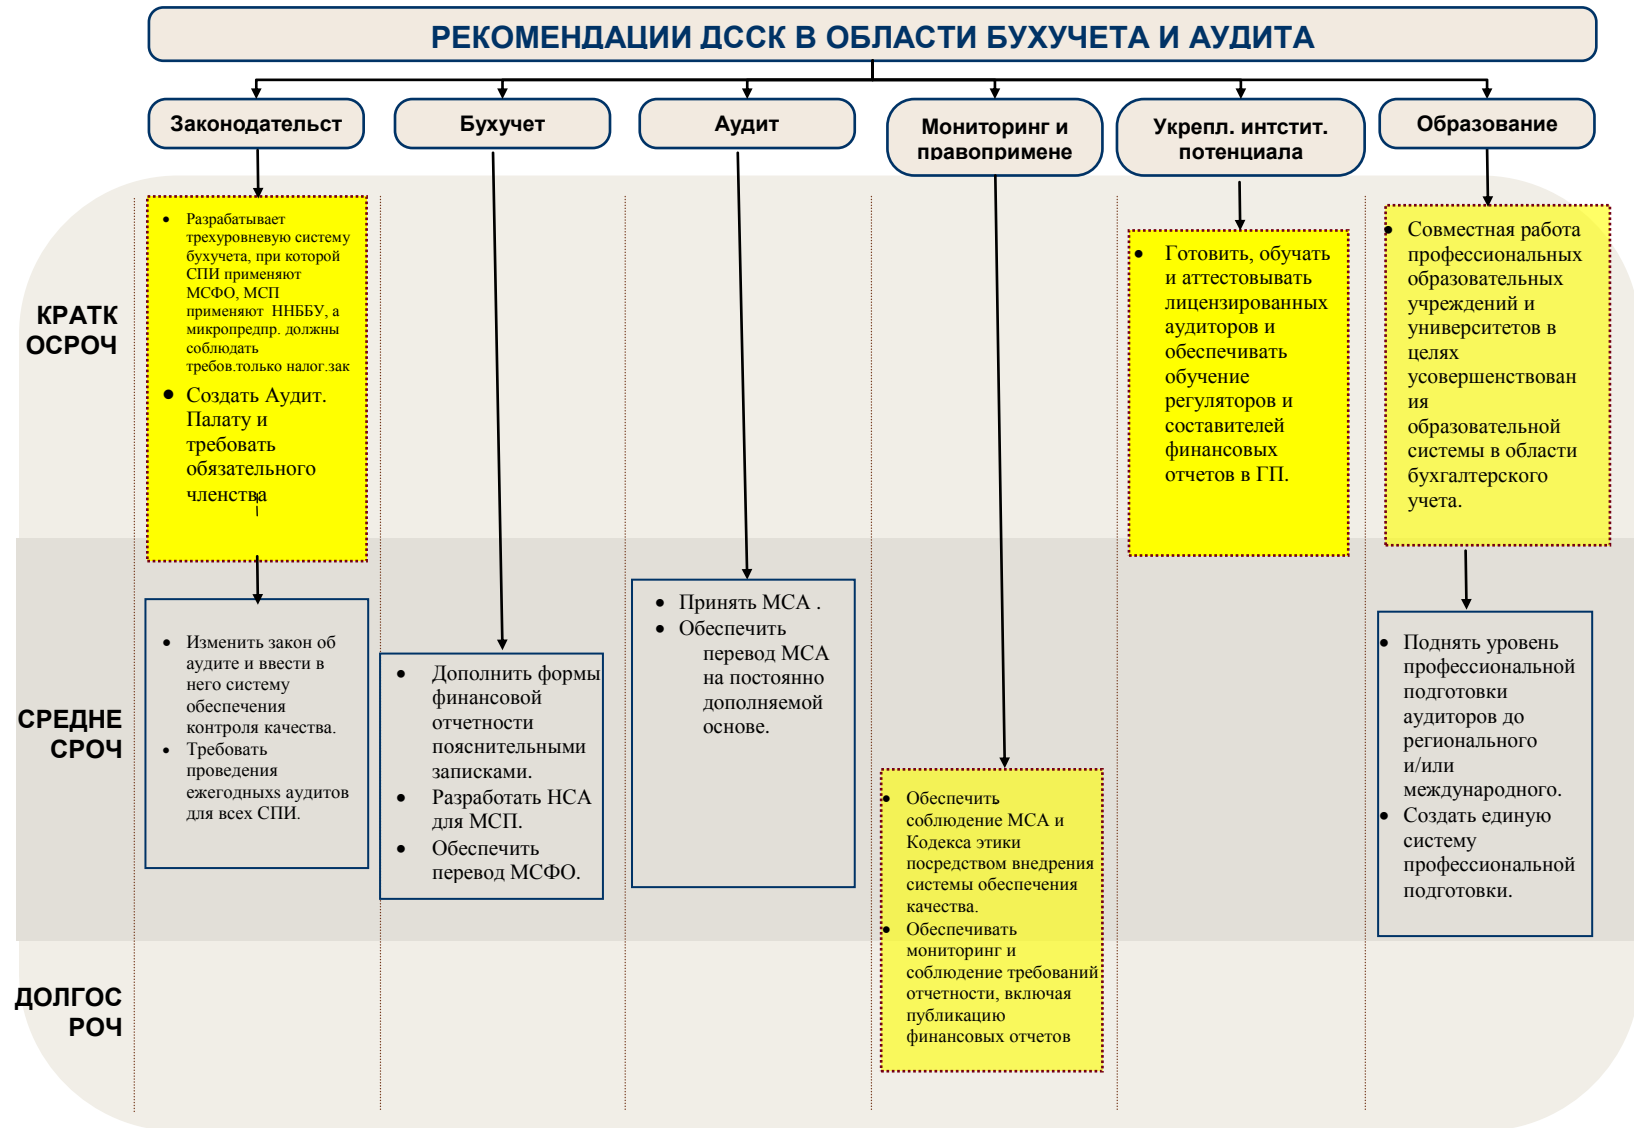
РЕКОМЕНДАЦИИ ДССК В ОБЛАСТИ БУХУЧЕТА И АУДИТА

Законодательст

Бухучет

Аудит

Мониторинг и правопримене

Укрепл. интстит. потенциала

Образование

КРАТК ОСРОЧ

• Разрабатывает трехуровневую систему бухучета, при которой СПИ применяют МСФО, МСП применяют ННБУ, а микропредпр. должны соблюдать требов.только налог.зак

• Создать Аудит. Палату и требовать обязательного членства

• Готовить, обучать и аттестовывать лицензированных аудиторов и обеспечивать обучение регуляторов и составителей финансовых отчетов в ГП.

• Совместная работа профессиональных образовательных учреждений и университетов в целях усовершенствования образовательной системы в области бухгалтерского учета.

СРЕДНЕ СРОЧ

• Изменить закон об аудите и ввести в него систему обеспечения контроля качества.
• Требовать проведения ежегодных аудитов для всех СПИ.

• Дополнить формы финансовой отчетности пояснительными записками.
• Разработать НСА для МСП.
• Обеспечить перевод МСФО.

• Принять МСА .
• Обеспечить перевод МСА на постоянно дополняемой основе.

• Поднять уровень профессиональной подготовки аудиторов до регионального и/или международного.
• Создать единую систему профессиональной подготовки.

ДОЛГОС РОЧ

• Обеспечить соблюдение МСА и Кодекса этики посредством внедрения системы обеспечения качества.
• Обеспечивать мониторинг и соблюдение требований отчетности, включая публикацию финансовых отчетов